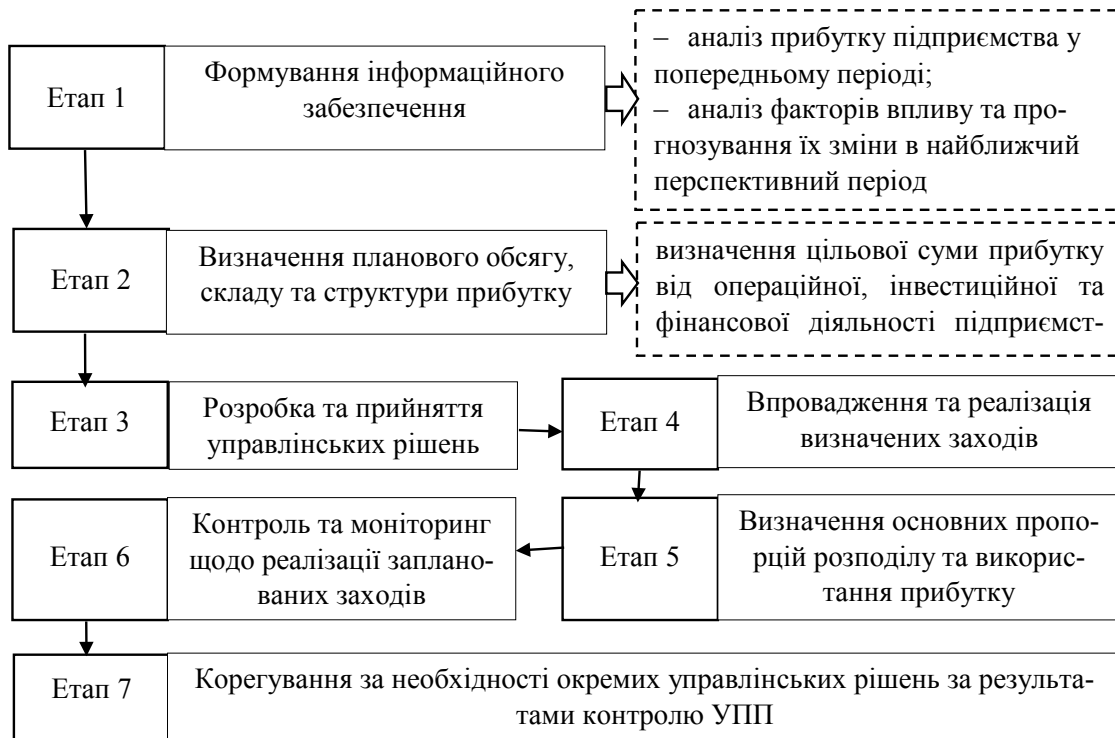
Етап 1

Формування інформаційного забезпечення

– аналіз прибутку підприємства у попередньому періоді;
– аналіз факторів впливу та прогнозування їх зміни в найближчий перспективний період

Етап 2

Визначення планового обсягу, складу та структури прибутку

визначення цільової суми прибутку від операційної, інвестиційної та фінансової діяльності підприємст-

Етап 3

Розробка та прийняття управлінських рішень

Етап 4

Впровадження та реалізація визначених заходів

Етап 6

Контроль та моніторинг щодо реалізації запланованих заходів

Етап 5

Визначення основних пропорцій розподілу та використання прибутку

Етап 7

Корегування за необхідності окремих управлінських рішень за результатами контролю УПП